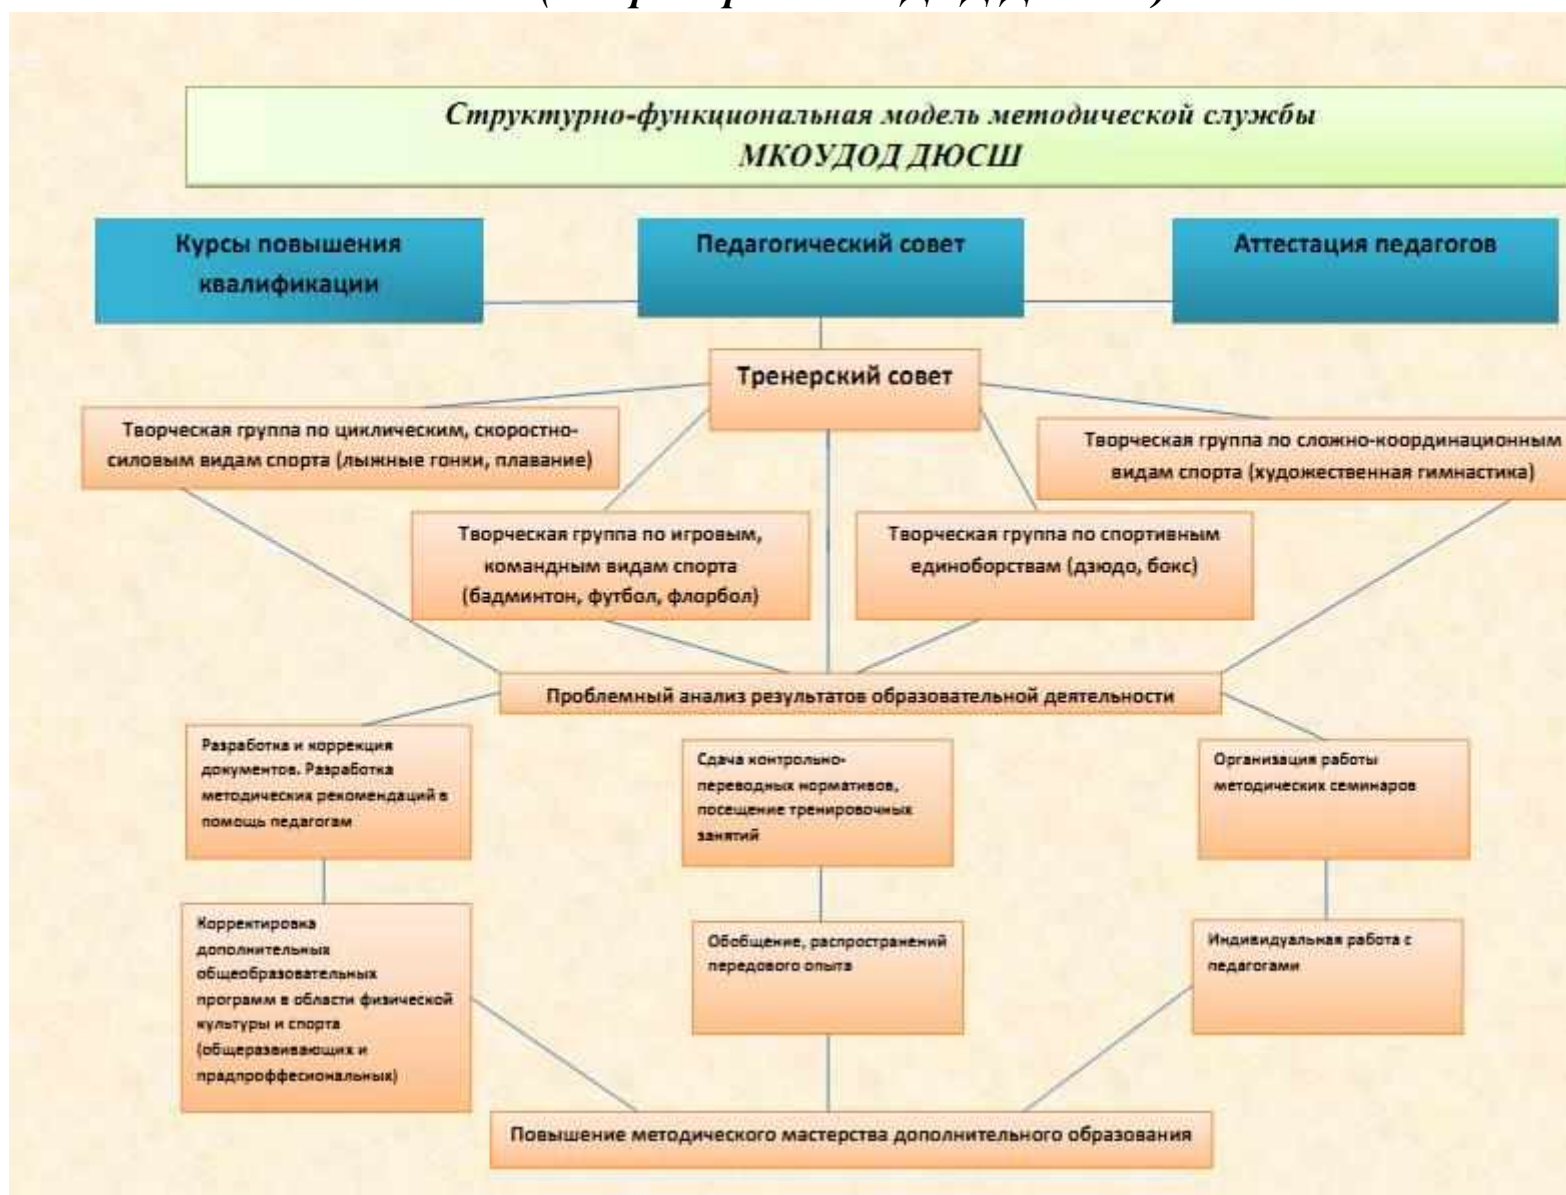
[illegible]

Структурно-функциональная модель методической службы МКОУДОД ДЮСШ

Курсы повышения квалификации

Педагогический совет

Аттестация педагогов

Тренерский совет

Творческая группа по циклическим, скоростно-силовым видам спорта (лыжные гонки, плавание)

Творческая группа по сложно-координационным видам спорта (художественная гимнастика)

Творческая группа по игровым, командным видам спорта (бадминтон, футбол, флорбол)

Творческая группа по спортивным единоборствам (дзюдо, бокс)

Проблемный анализ результатов образовательной деятельности

Разработка и коррекция документов. Разработка методических рекомендаций в помощь педагогам

Сдача контрольно-переводных нормативов, посещение тренировочных занятий

Организация работы методических семинаров

Корректировка дополнительных общеобразовательных программ в области физической культуры и спорта (общеразвивающих и прадпроффесиональных)

Обобщение, распространений передового опыта

Индивидуальная работа с педагогами

Повышение методического мастерства дополнительного образования